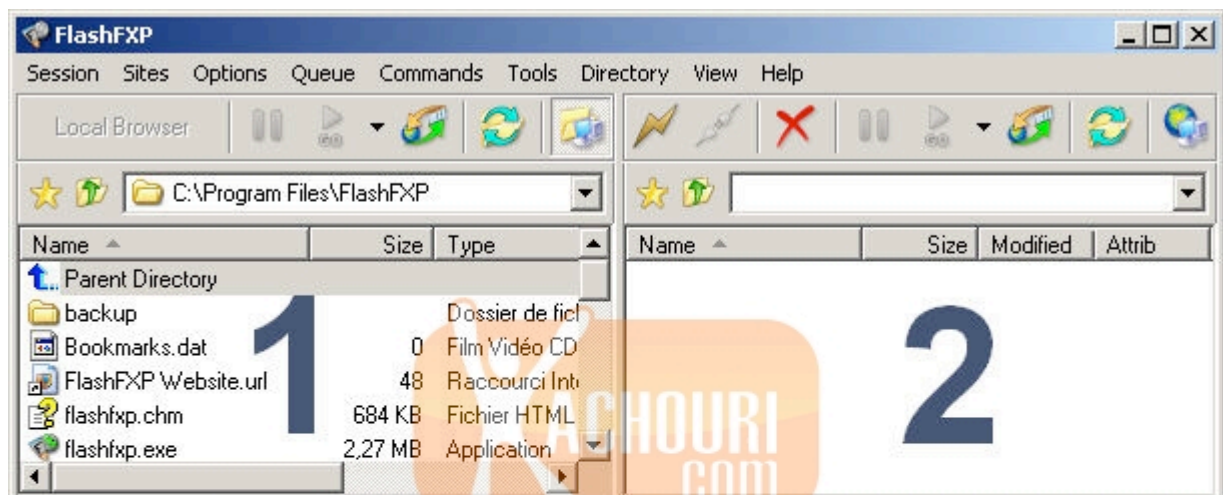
FlashFXP

Session Sites Options Queue Commands Tools Directory View Help

Local Browser

C:\Program Files\FlashFXP

| Name | Size | Type |
|---|---|---|
| Parent Directory | | |
| backup | | Dossier de fich |
| Bookmarks.dat | 0 | Film Vidéo CD |
| FlashFXP Website.url | 48 | Raccourci Inte |
| flashfxp.chm | 684 KB | Fichier HTML |
| flashfxp.exe | 2,27 MB | Application |

| Name | Size | Modified | Attrib |
|---|---|---|---|

1

2

ACHOURI
COM